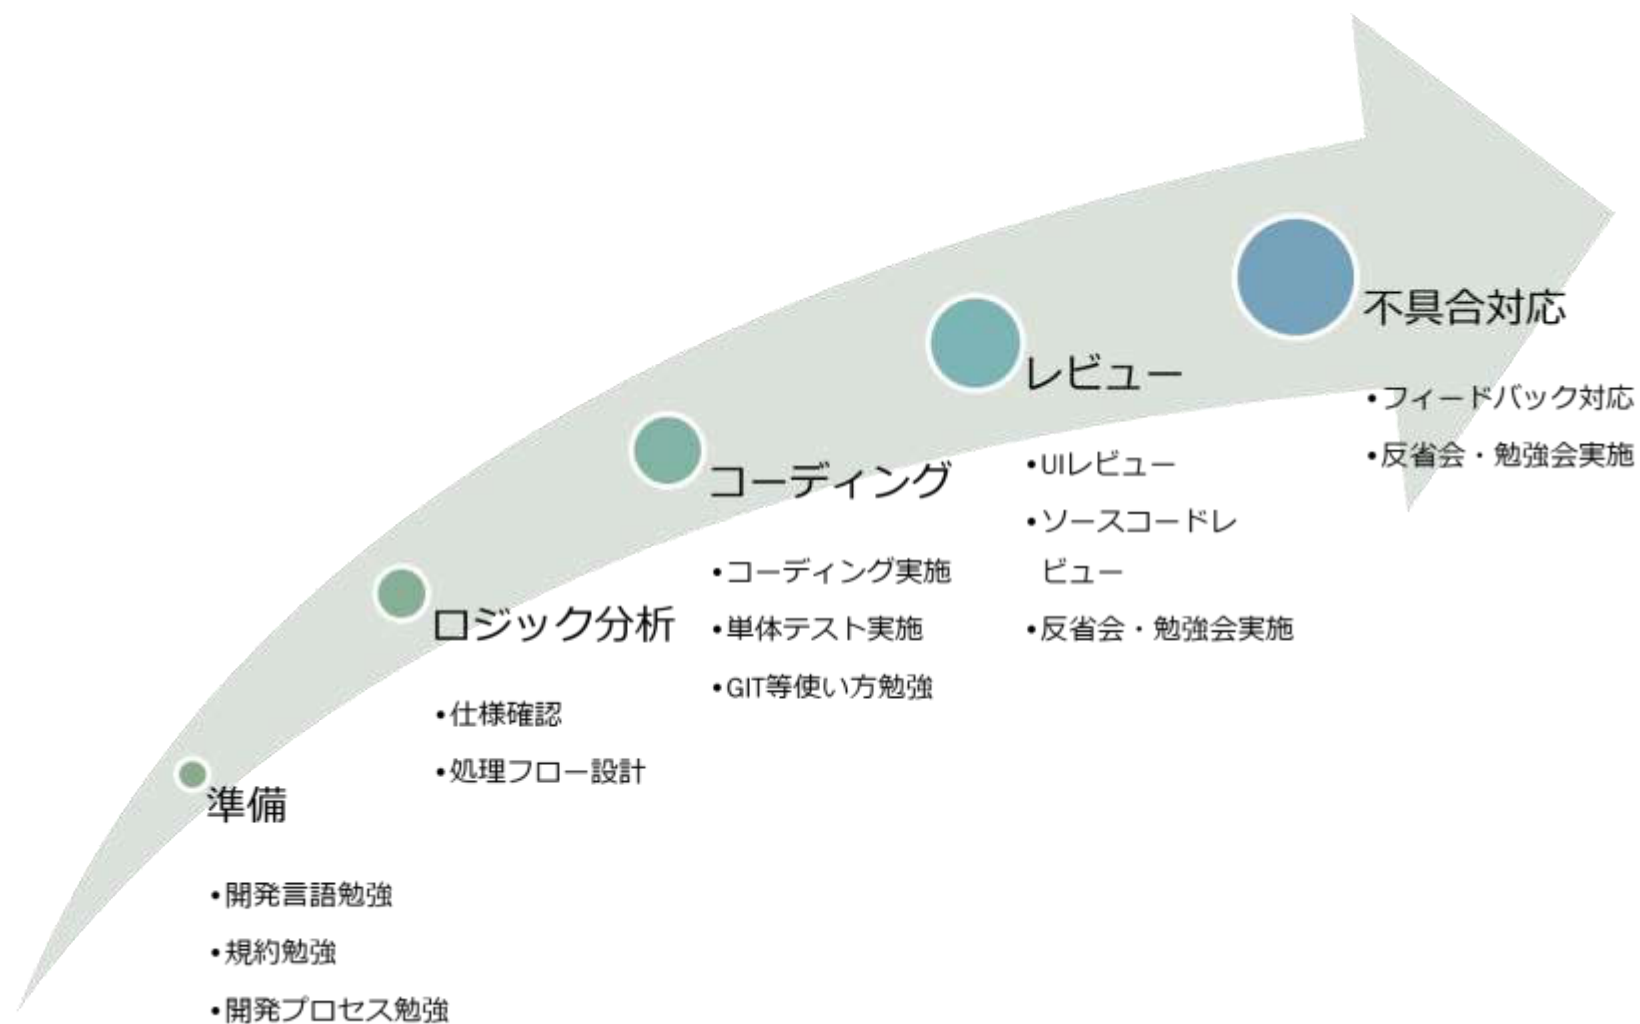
準備

•開発言語勉強
•規約勉強
•開発プロセス勉強

ロジック分析

•仕様確認
•処理フロー設計

コーディング

•コーディング実施
•単体テスト実施
•GIT等使い方勉強

レビュー

•UIレビュー
•ソースコードレビュー
•反省会・勉強会実施

不具合対応

•フィードバック対応
•反省会・勉強会実施